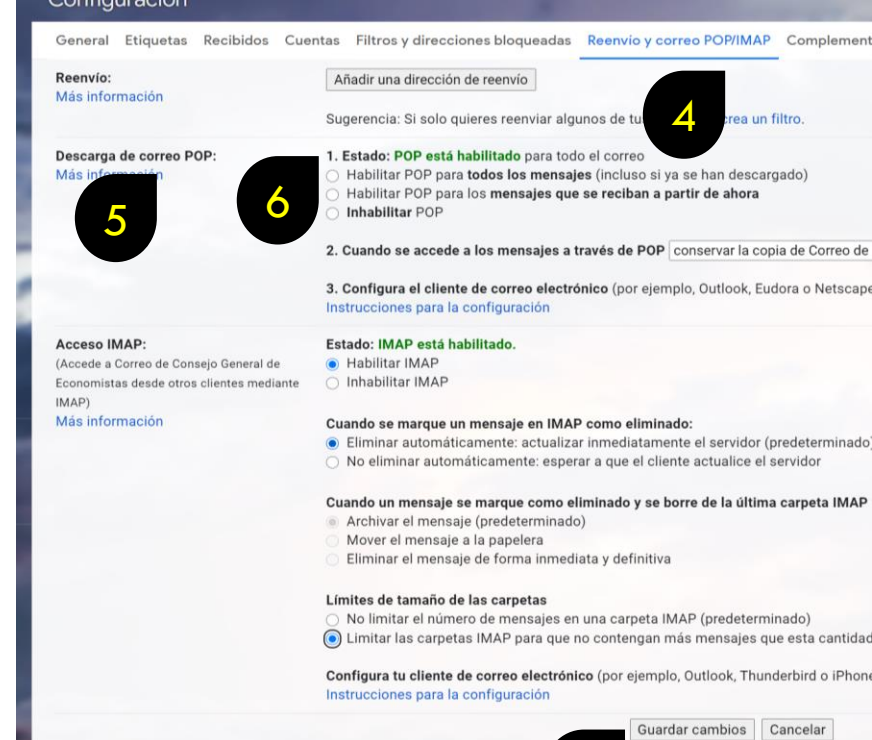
Configuración

General Etiquetas Recibidos Cuentas Filtros y direcciones bloqueadas Reenvío y correo POP/IMAP Complement

Reenvío:
Más información

Añadir una dirección de reenvío

Sugerencia: Si solo quieres reenviar algunos de tu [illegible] crea un filtro.

4

Descarga de correo POP:
Más información

5

6

1. Estado: POP está habilitado para todo el correo
Habilitar POP para todos los mensajes (incluso si ya se han descargado)
Habilitar POP para los mensajes que se reciban a partir de ahora
Inhabilitar POP

2. Cuando se accede a los mensajes a través de POP conservar la copia de Correo de

3. Configura el cliente de correo electrónico (por ejemplo, Outlook, Eudora o Netscape
Instrucciones para la configuración

Acceso IMAP:
(Accede a Correo de Consejo General de Economistas desde otros clientes mediante IMAP)
Más información

Estado: IMAP está habilitado.
Habilitar IMAP
Inhabilitar IMAP

Cuando se marque un mensaje en IMAP como eliminado:
Eliminar automáticamente: actualizar inmediatamente el servidor (predeterminado)
No eliminar automáticamente: esperar a que el cliente actualice el servidor

Cuando un mensaje se marque como eliminado y se borre de la última carpeta IMAP
Archivar el mensaje (predeterminado)
Mover el mensaje a la papelera
Eliminar el mensaje de forma inmediata y definitiva

Límites de tamaño de las carpetas
No limitar el número de mensajes en una carpeta IMAP (predeterminado)
Limitar las carpetas IMAP para que no contengan más mensajes que esta cantidad

Configura tu cliente de correo electrónico (por ejemplo, Outlook, Thunderbird o iPhone
Instrucciones para la configuración

Guardar cambios Cancelar